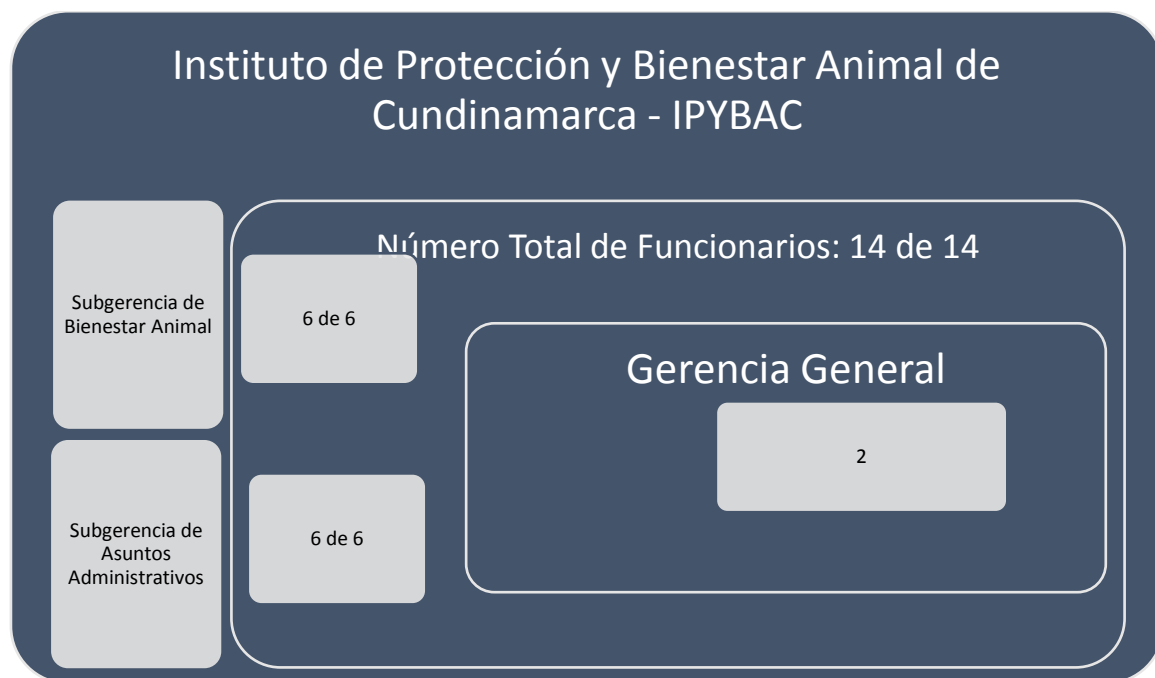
Instituto de Protección y Bienestar Animal de Cundinamarca - IPYBAC

Subgerencia de Bienestar Animal

Número Total de Funcionarios: 14 de 14

6 de 6

Gerencia General

2

Subgerencia de Asuntos Administrativos

6 de 6